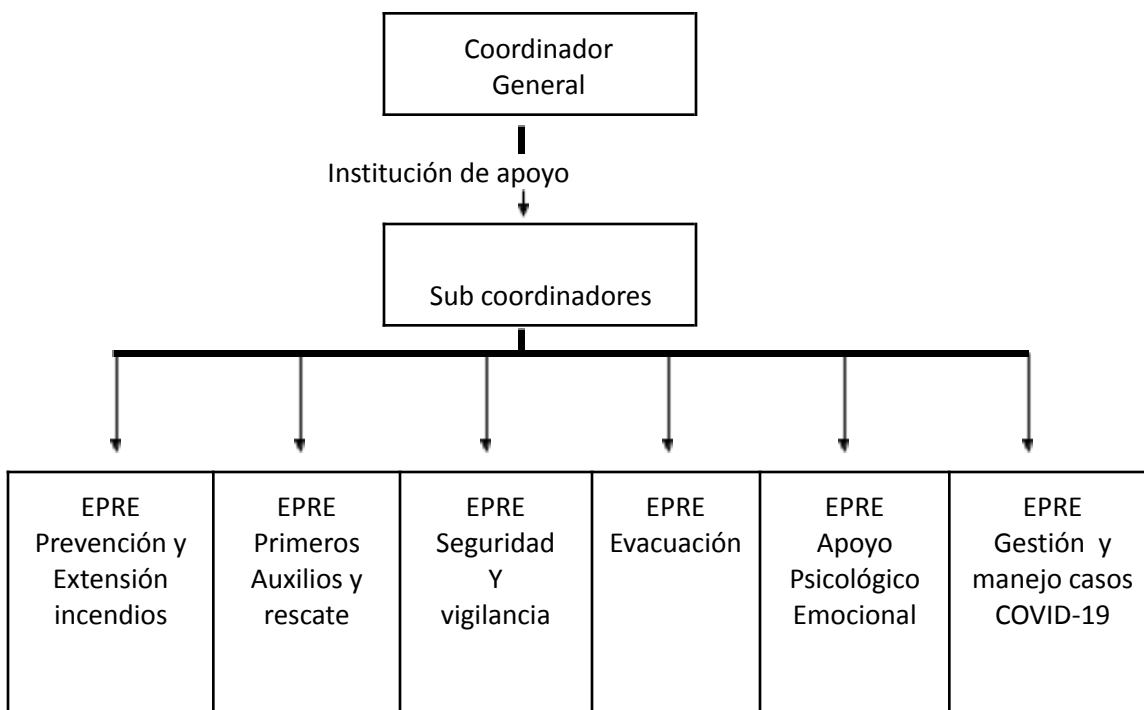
Coordinador General

Institución de apoyo

Sub coordinadores

EPRE Prevención y Extensión incendios

EPRE Primeros Auxilios y rescate

EPRE Seguridad Y vigilancia

EPRE Evacuación

EPRE Apoyo Psicológico Emocional

EPRE Gestión y manejo casos COVID-19